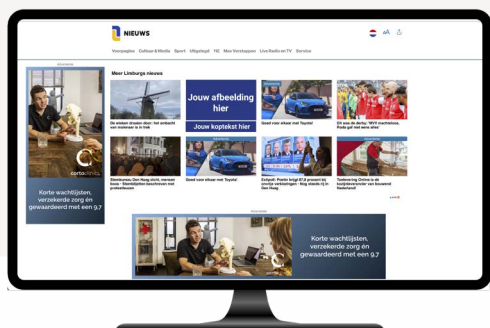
NIEUWS

Voorpagina Cultuur & Media Sport Uitgelegd 1Xi Max Verstappen Live Radio en TV Service

advertentie

Meer Limburgs nieuws

cortoclinics

Korte wachtlijsten, verzekerde zorg en gewaardeerd met een 9.7

De wieken draaien door: het onderzoek van molenaar is in trek

Jouw afbeelding hier

Jouw koptekst hier

Goed voor elkaar met Toyota!

Elk was de derby: 'MVV machteloze, Roda gaf niet eens alles'

Stembureau Den Haag sluit, mensen boos: Stembiljetten beschreven met potloodkrassen

Goed voor elkaar met Toyota!

Exitpoll: Poetin krijgt 87,8 procent bij eerste verkiezingen - Nog steeds vrij in Den Haag

'Toelevering Online is de hoofdleverancier voor bouwend Nederland'

advertentie

Korte wachtlijsten, verzekerde zorg en gewaardeerd met een 9.7